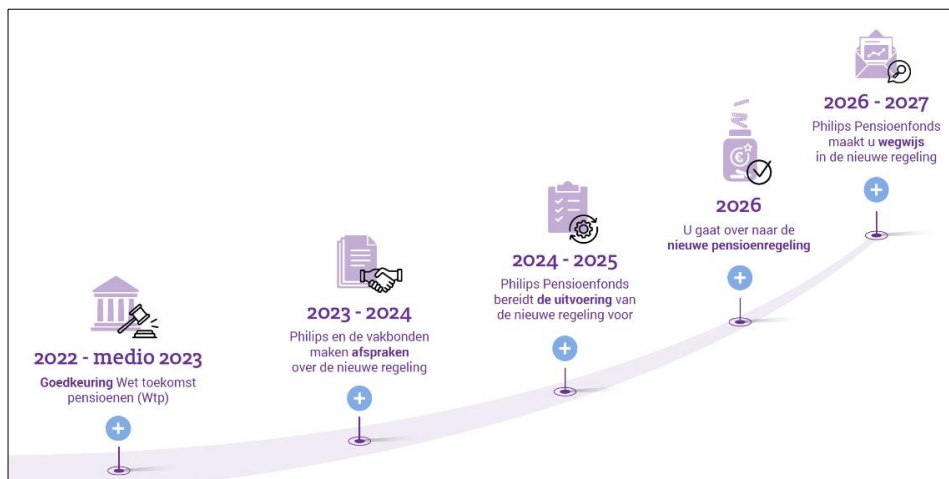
2022 - medio 2023
Goedkeuring Wet toekomst pensioenen (Wtp)

2023 - 2024
Philips en de vakbonden maken afspraken over de nieuwe regeling

2024 - 2025
Philips Pensioenfonds bereidt de uitvoering van de nieuwe regeling voor

2026
U gaat over naar de nieuwe pensioenregeling

2026 - 2027
Philips Pensioenfonds maakt u wegwijs in de nieuwe regeling